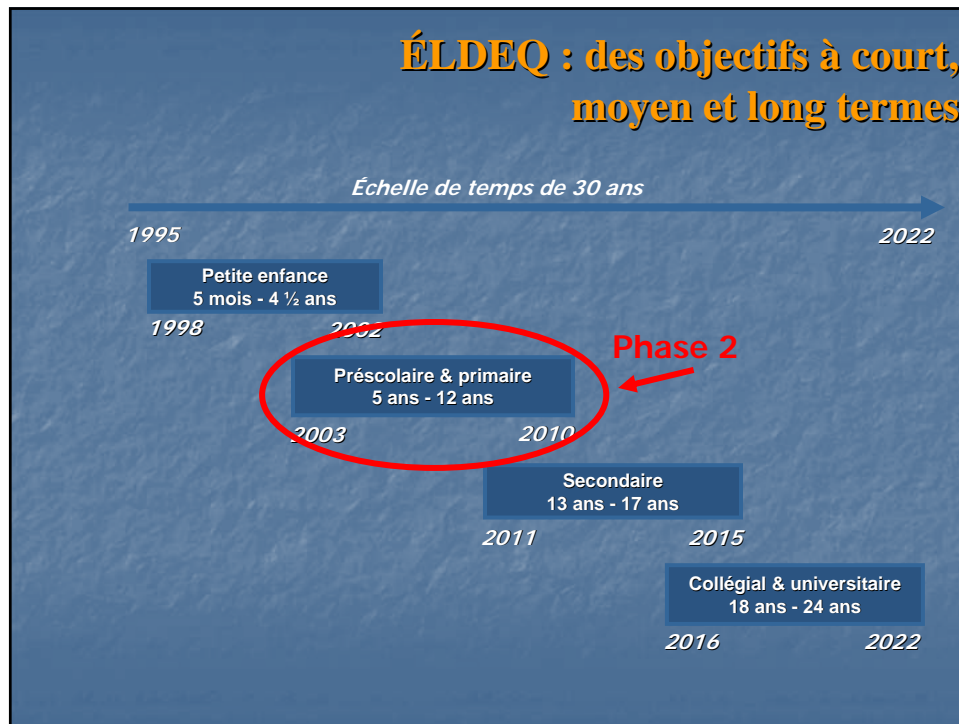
ÉLDEQ : des objectifs à court, moyen et long termes

Échelle de temps de 30 ans

1995

2022

Petite enfance
5 mois - 4 ½ ans

1998

2002

Phase 2

Préscolaire & primaire
5 ans - 12 ans

2003

2010

Secondaire
13 ans - 17 ans

2011

2015

Collégial & universitaire
18 ans - 24 ans

2016

2022